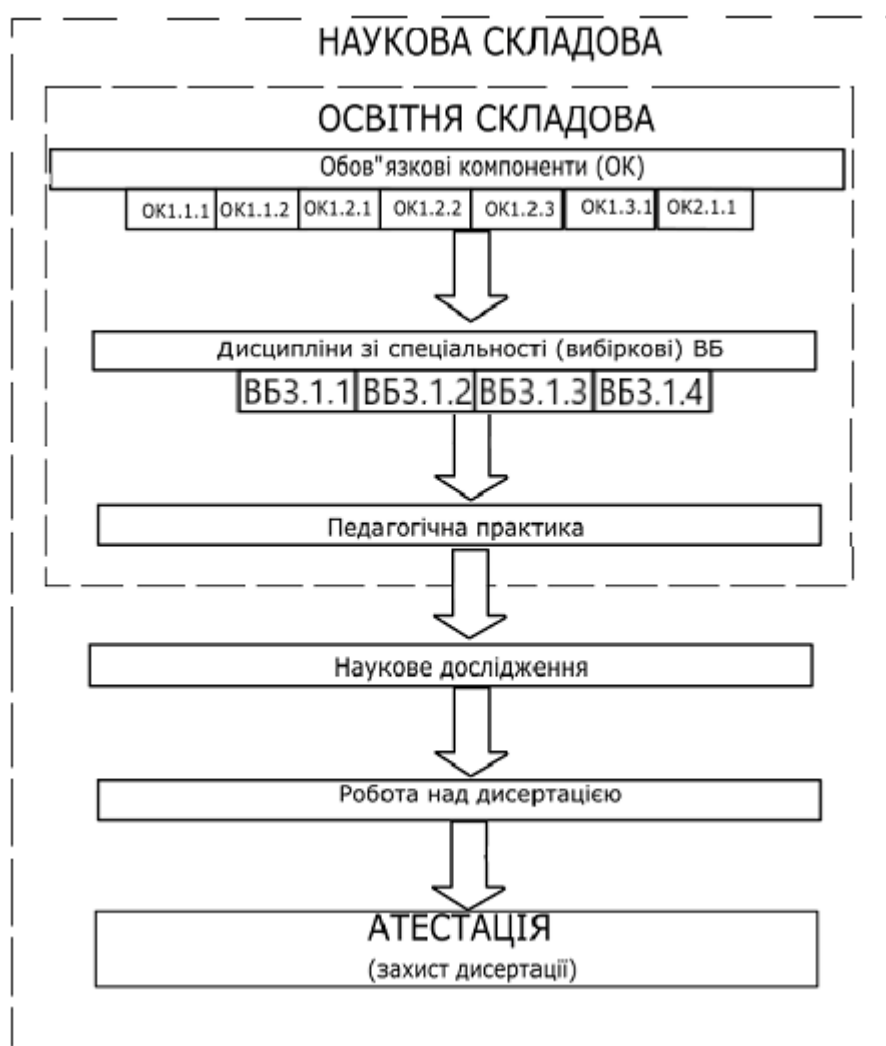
НАУКОВА СКЛАДОВА

ОСВІТНЯ СКЛАДОВА

Обов"язкові компоненти (ОК)

| ОК1.1.1 | ОК1.1.2 | ОК1.2.1 | ОК1.2.2 | ОК1.2.3 | ОК1.3.1 | ОК2.1.1 |
|---|---|---|---|---|---|---|

Дисципліни зі спеціальності (вибіркові) ВБ

| ВБ3.1.1 | ВБ3.1.2 | ВБ3.1.3 | ВБ3.1.4 |
|---|---|---|---|

Педагогічна практика

Наукове дослідження

Робота над дисертацією

АТЕСТАЦІЯ
(захист дисертації)